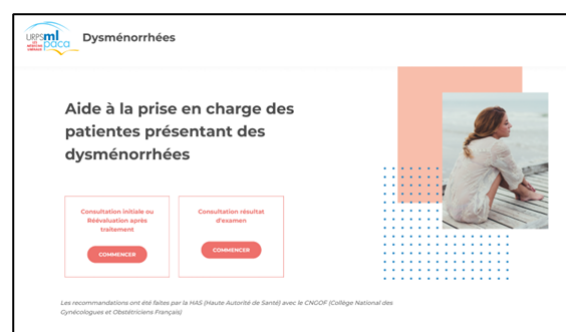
URPS ml paca MÉDECINS LIBÉRAUX

Dysménorrhées

Aide à la prise en charge des patientes présentant des dysménorrhées

Consultation initiale ou Réévaluation après traitement

COMMENCER

Consultation résultat d'examen

COMMENCER

Les recommandations ont été faites par la HAS (Haute Autorité de Santé) avec le CNGOF (Collège National des Gynécologues et Obstétriciens Français)